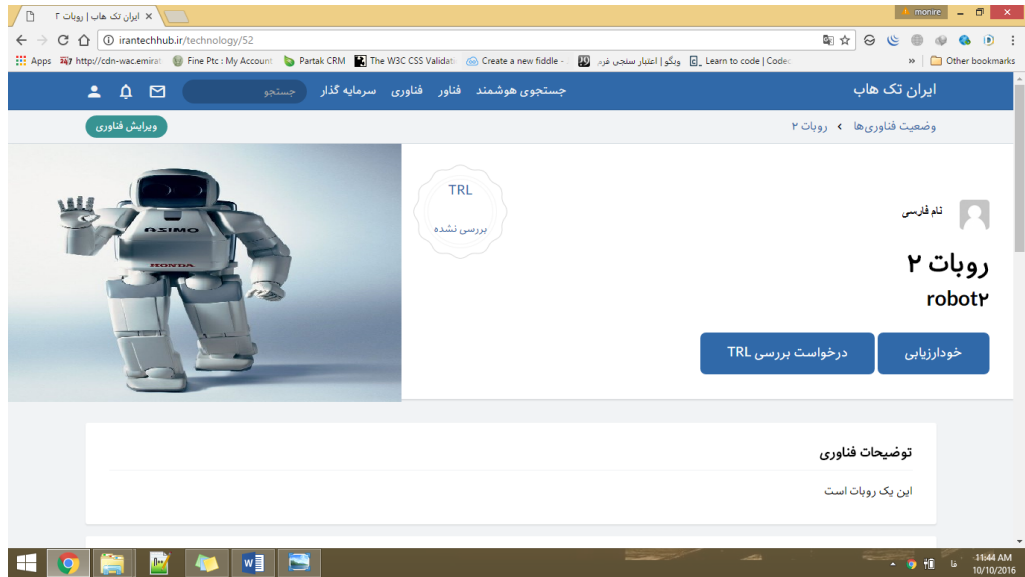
ایران تک هاب | روبات ۲
monire
irantechhub.ir/technology/52
Apps http://cdn-wac.emirat Fine Ptc : My Account Partak CRM The W3C CSS Validati Create a new fiddle - ویکو | اعتبار سنجی فرم Learn to code | Codec Other bookmarks

ایران تک هاب
جستجوی هوشمند فناور فناوری سرمایه گذار
جستجو

وضعیت فناوری‌ها › روبات ۲
ویرایش فناوری

نام فارسی
روبات ۲
robot۲

TRL
بررسی نشده

ASIMO
HONDA

خودارزیابی
درخواست بررسی TRL

توضیحات فناوری
این یک روبات است

11:44 AM
10/10/2016
فا